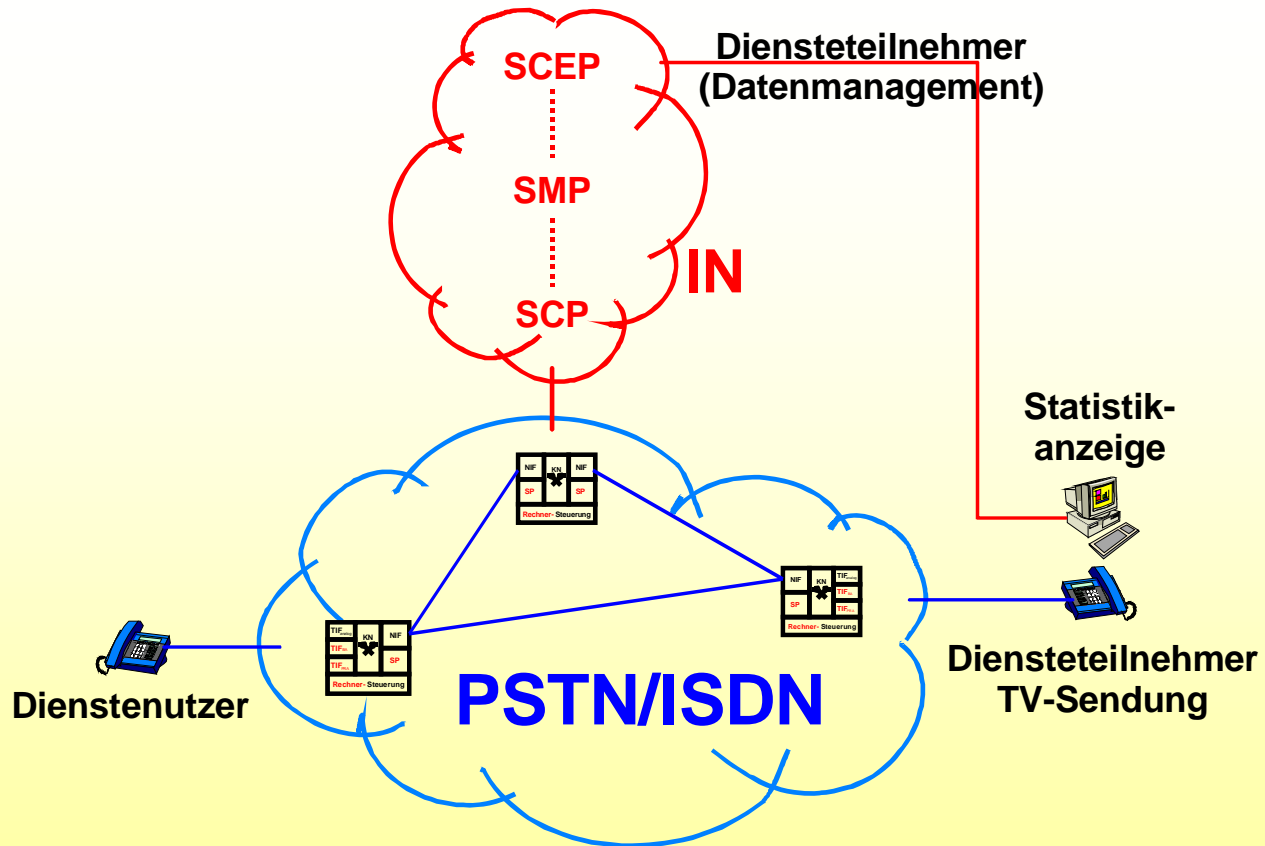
SCEP

SMP

SCP

IN

Diensteteilnehmer (Datenmanagement)

Statistikanzeige

NIF KN NIF
SP SP
Rechner- Steuerung

NIF KN TIF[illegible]
TIF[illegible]
SP TIF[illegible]
Rechner- Steuerung

TIF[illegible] KN NIF
TIF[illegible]
TIF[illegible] SP
Rechner- Steuerung

Dienstenutzer

PSTN/ISDN

Diensteteilnehmer
TV-Sendung